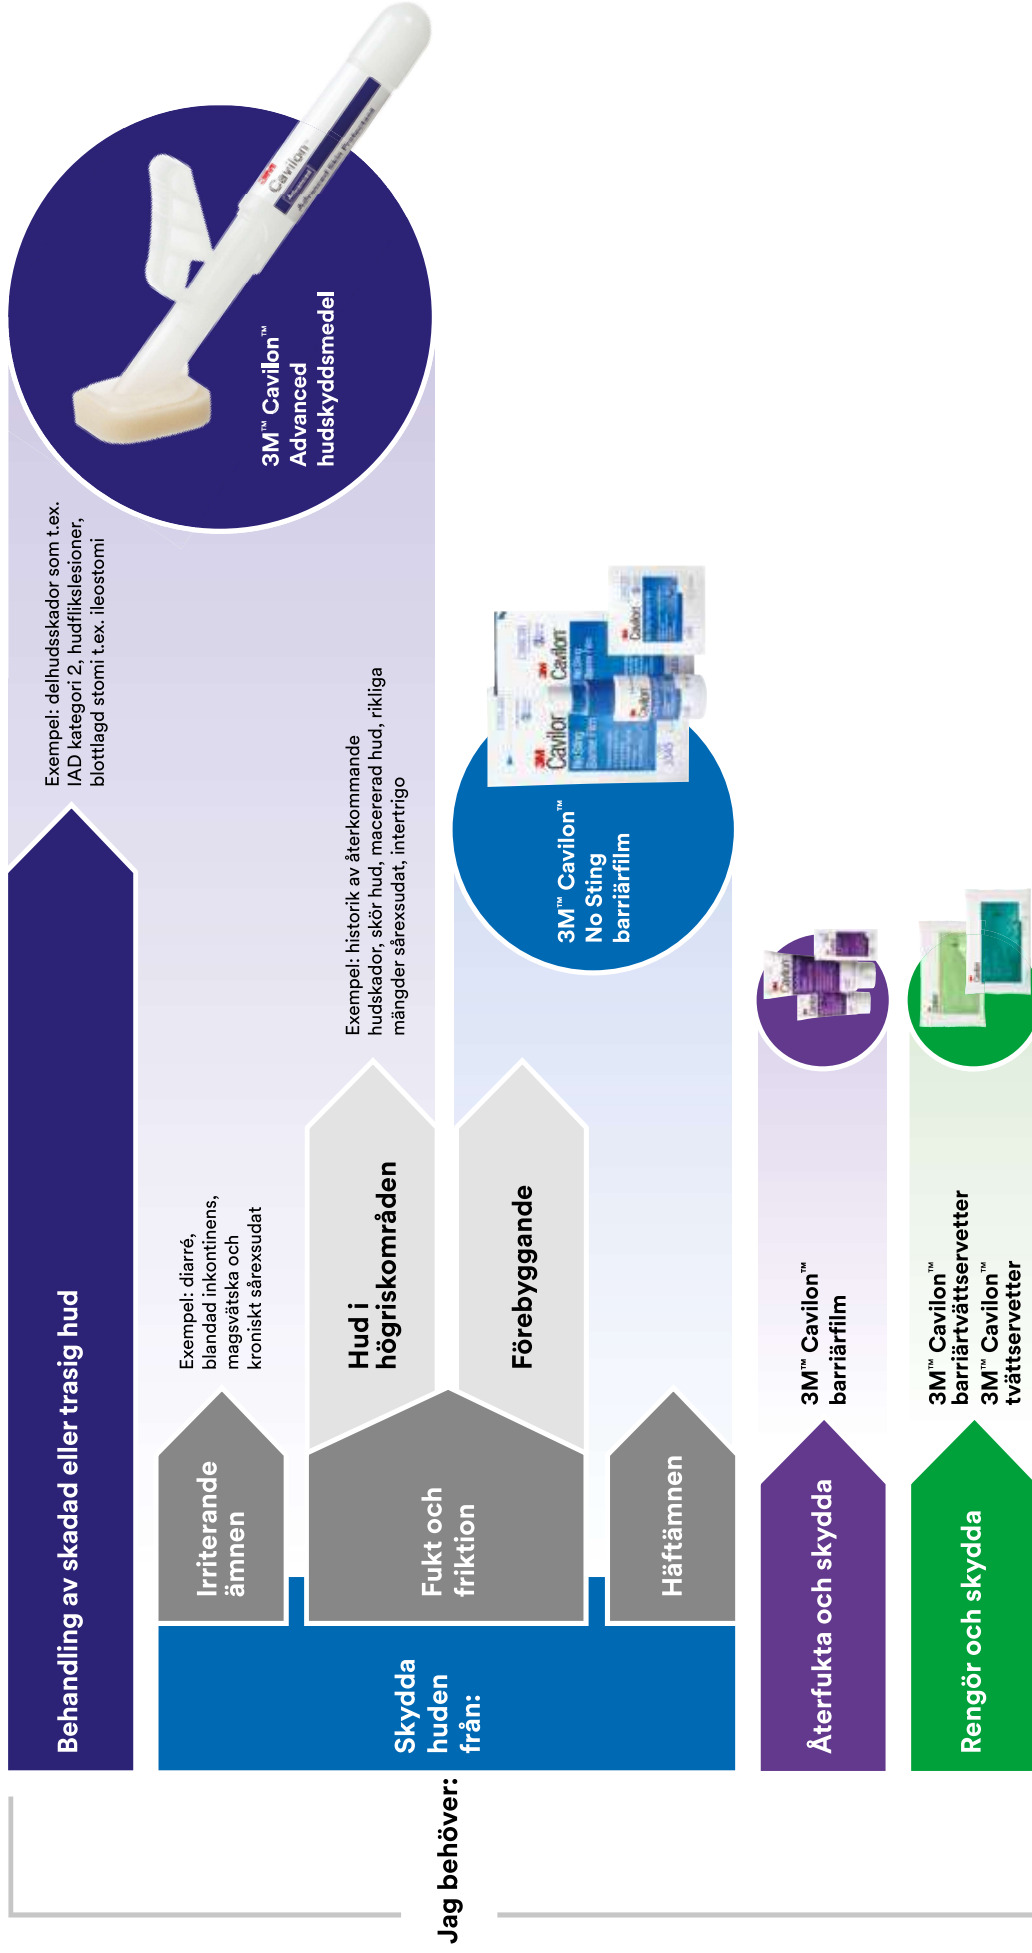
Jag behöver:

Behandling av skadad eller trasig hud

Exempel: delhudsskador som t.ex. IAD kategori 2, hudflikslesioner, blottlagd stomi t.ex. ileostomi

3M™ Cavilon™ Advanced hudskyddsmedel

Skydda huden från:

Irriterande ämnen

Exempel: diarré, blandad inkontinens, magsvätska och kroniskt sårexsudat

Fukt och friktion

Hud i högriskområden

Exempel: historik av återkommande hudskador, skör hud, macererad hud, rikliga mängder sårexsudat, intertrigo

Förebyggande

3M™ Cavilon™ No Sting barriärfilm

Häftämnen

Återfukta och skydda

3M™ Cavilon™ barriärfilm

Rengör och skydda

3M™ Cavilon™ barriärtvättservetter
3M™ Cavilon™ tvättservetter